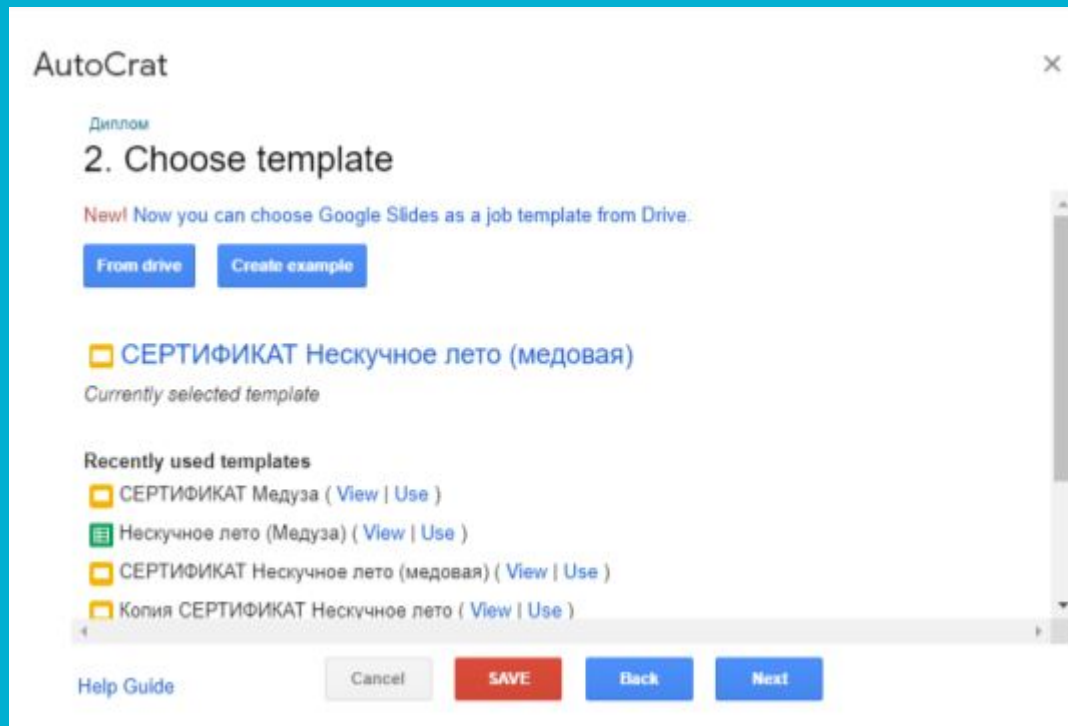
AutoCrat

×

Диплом

2. Choose template

New! Now you can choose Google Slides as a job template from Drive.

From drive

Create example

СЕРТИФИКАТ Нескучное лето (медовая)

Currently selected template

Recently used templates

СЕРТИФИКАТ Медуза ( View | Use )

Нескучное лето (Медуза) ( View | Use )

СЕРТИФИКАТ Нескучное лето (медовая) ( View | Use )

Копия СЕРТИФИКАТ Нескучное лето ( View | Use )

Help Guide

Cancel

SAVE

Back

Next